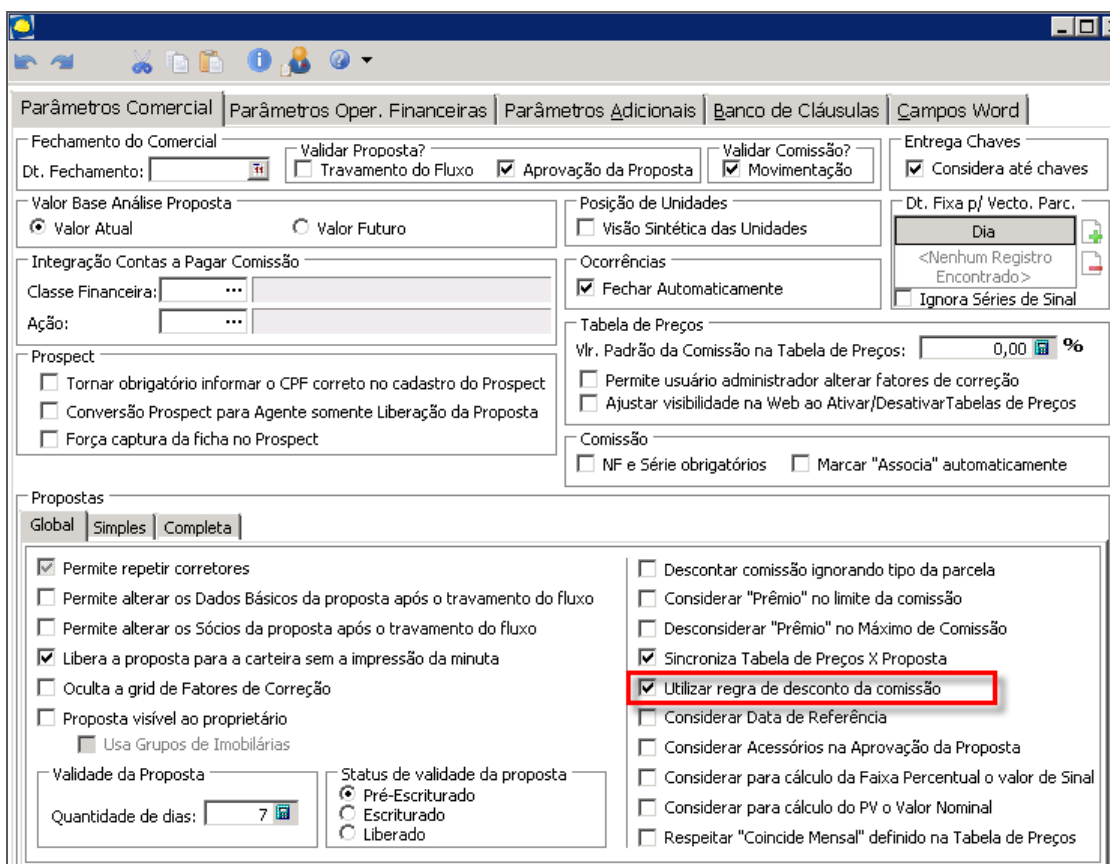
Parâmetros Comercial | Parâmetros Oper. Financeiras | Parâmetros Adicionais | Banco de Cláusulas | Campos Word

Fechamento do Comercial
Dt. Fechamento:

Validar Proposta?
Travamento do Fluxo
Aprovação da Proposta

Validar Comissão?
Movimentação

Entrega Chaves
Considera até chaves

Valor Base Análise Proposta
Valor Atual
Valor Futuro

Posição de Unidades
Visão Sintética das Unidades

Dt. Fixa p/ Vecto. Parc.
Dia
<Nenhum Registro Encontrado>
Ignora Séries de Sinal

Integração Contas a Pagar Comissão
Classe Financeira: ...
Ação: ...

Ocorrências
Fechar Automaticamente

Tabela de Preços
Vlr. Padrão da Comissão na Tabela de Preços: 0,00 %
Permite usuário administrador alterar fatores de correção
Ajustar visibilidade na Web ao Ativar/DesativarTabelas de Preços

Prospect
Tornar obrigatório informar o CPF correto no cadastro do Prospect
Conversão Prospect para Agente somente Liberação da Proposta
Força captura da ficha no Prospect

Comissão
NF e Série obrigatórios
Marcar "Associa" automaticamente

Propostas
Global | Simples | Completa

Permite repetir corretores
Permite alterar os Dados Básicos da proposta após o travamento do fluxo
Permite alterar os Sócios da proposta após o travamento do fluxo
Libera a proposta para a carteira sem a impressão da minuta
Oculta a grid de Fatores de Correção
Proposta visível ao proprietário
Usa Grupos de Imobiliárias

Validade da Proposta
Quantidade de dias: 7

Status de validade da proposta
Pré-Escriturado
Escriturado
Liberado

Descontar comissão ignorando tipo da parcela
Considerar "Prêmio" no limite da comissão
Desconsiderar "Prêmio" no Máximo de Comissão
Sincroniza Tabela de Preços X Proposta
Utilizar regra de desconto da comissão
Considerar Data de Referência
Considerar Acessórios na Aprovação da Proposta
Considerar para cálculo da Faixa Percentual o valor de Sinal
Considerar para cálculo do PV o Valor Nominal
Respeitar "Coincide Mensal" definido na Tabela de Preços